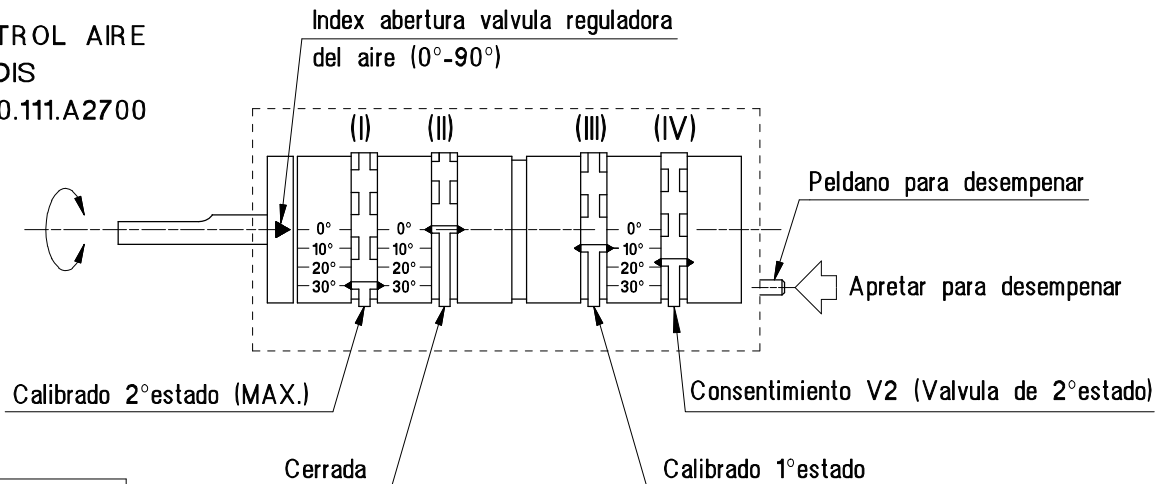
TROL AIRE
DIS
0.111.A2700

Index abertura valvula reguladora
del aire (0°-90°)

(I)
(II)
(III)
(IV)

0°
10°
20°
30°

0°
10°
20°
30°

0°
10°
20°
30°

Peldano para desempenar

Apretar para desempenar

Calibrado 2°estado (MAX.)

Consentimiento V2 (Valvula de 2°estado)

Cerrada

Calibrado 1°estado